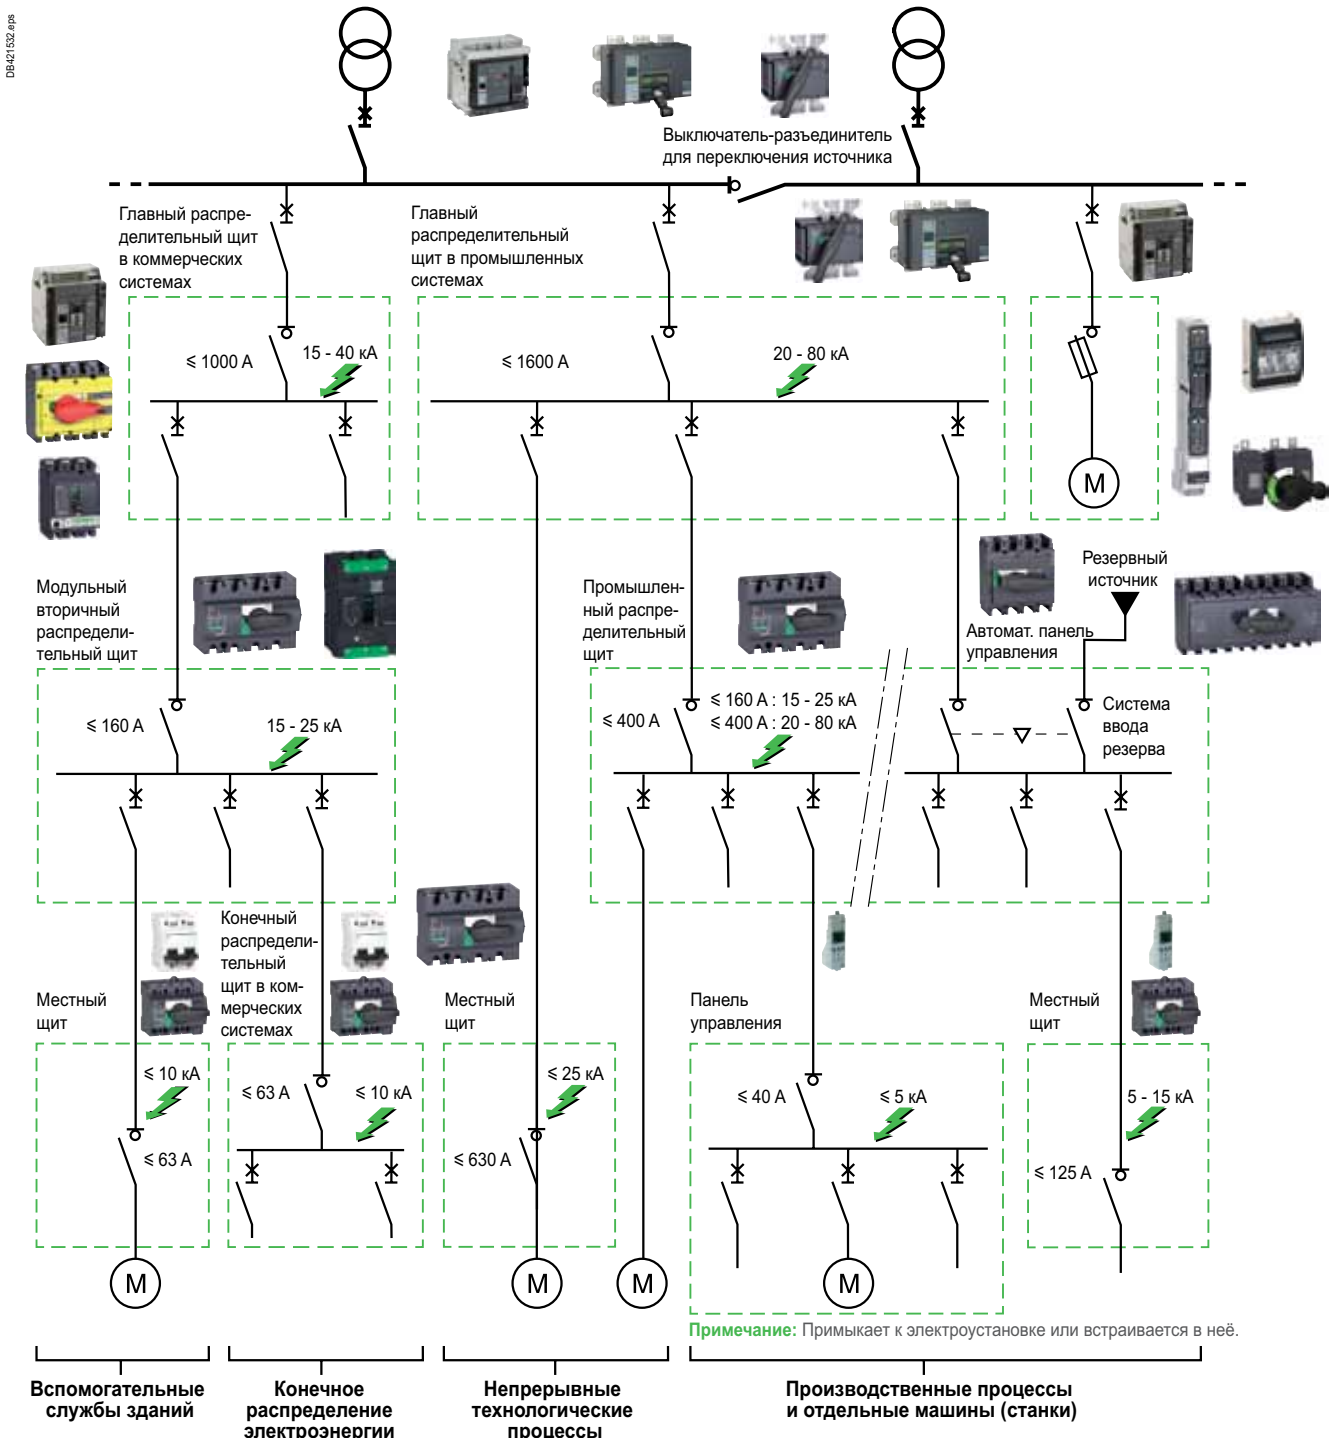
DB421532.eps

Выключатель-разъединитель для переключения источника

Главный распределительный щит в коммерческих системах

Главный распределительный щит в промышленных системах

≤ 1000 A

15 - 40 кА

≤ 1600 A

20 - 80 кА

M

Модульный вторичный распределительный щит

Промышленный распределительный щит

Автомат. панель управления

Резервный источник

≤ 160 A

15 - 25 кА

≤ 400 A

≤ 160 A : 15 - 25 кА
≤ 400 A : 20 - 80 кА

Система ввода резерва

Местный щит

Конечный распределительный щит в коммерческих системах

Местный щит

Панель управления

Местный щит

≤ 10 кА

≤ 63 A

≤ 63 A

≤ 10 кА

≤ 25 кА

≤ 630 A

≤ 40 A

≤ 5 кА

5 - 15 кА

≤ 125 A

M

M

M

M

Примечание: Примыкает к электроустановке или встраивается в неё.

Вспомогательные службы зданий

Конечное распределение электроэнергии

Непрерывные технологические процессы

Производственные процессы и отдельные машины (станки)